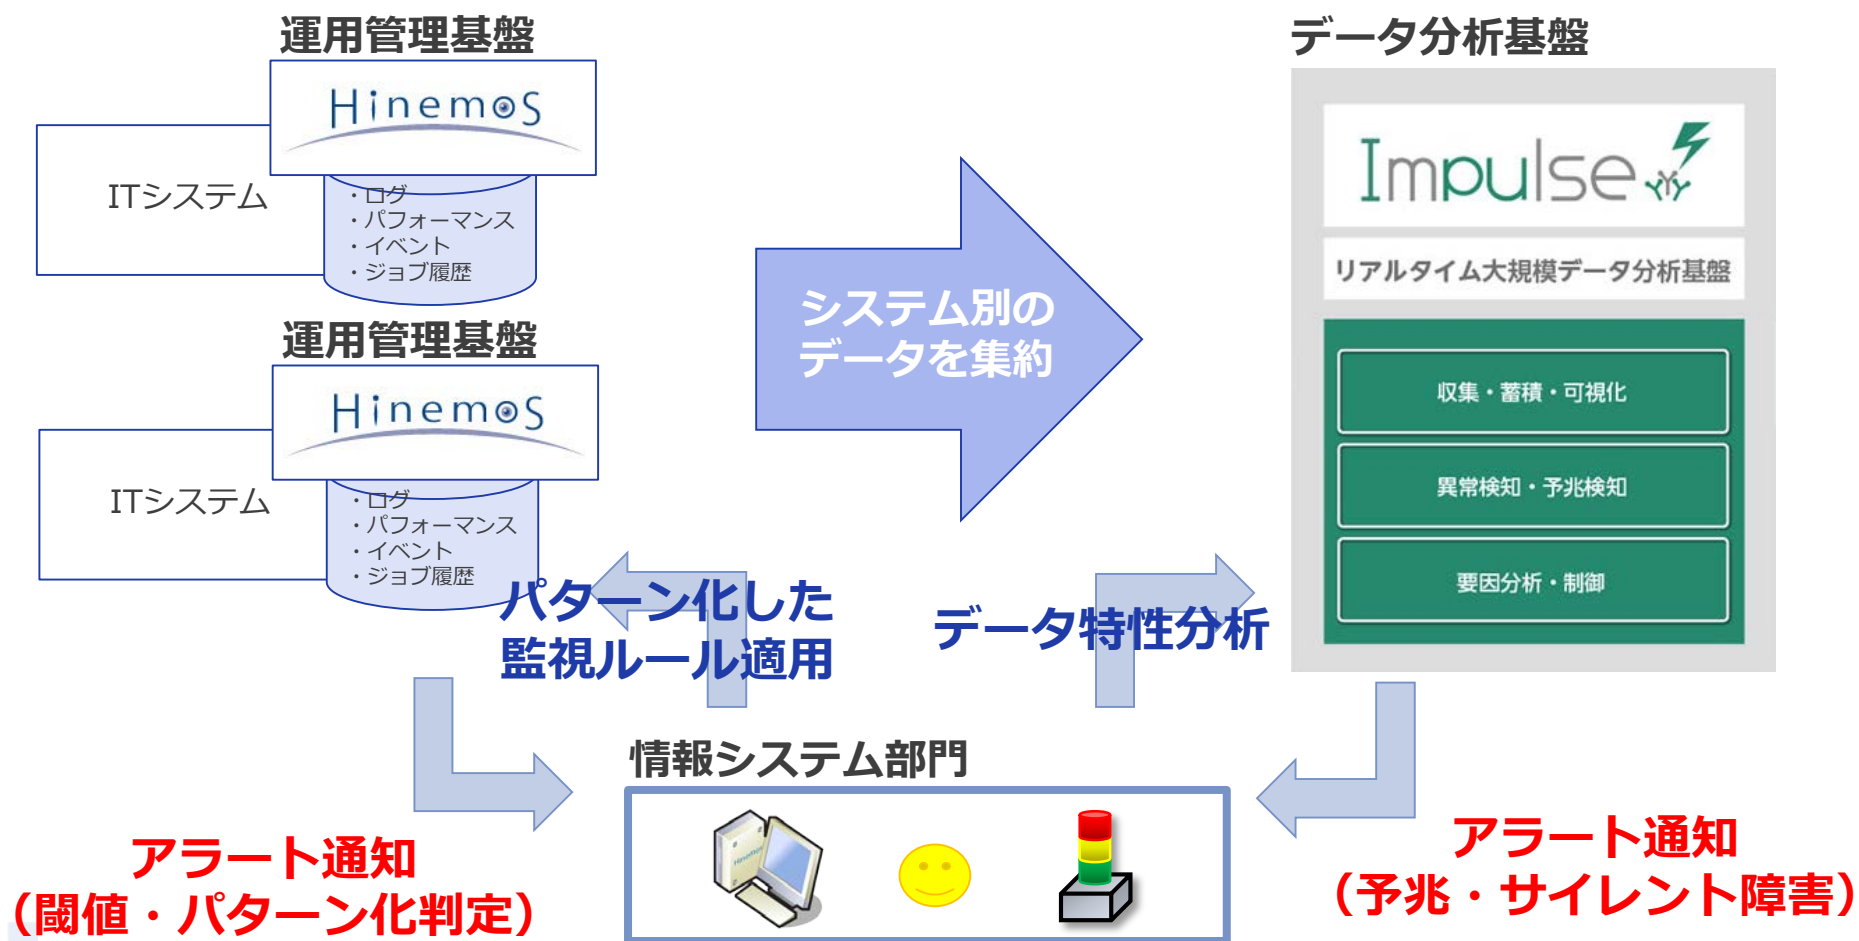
運用管理基盤

Hinemos

ITシステム

・ログ
・パフォーマンス
・イベント
・ジョブ履歴

運用管理基盤

Hinemos

ITシステム

・ログ
・パフォーマンス
・イベント
・ジョブ履歴

システム別のデータを集約

データ分析基盤

Impulse

リアルタイム大規模データ分析基盤

収集・蓄積・可視化

異常検知・予兆検知

要因分析・制御

パターン化した監視ルール適用

データ特性分析

情報システム部門

アラート通知
（閾値・パターン化判定）

アラート通知
（予兆・サイレント障害）